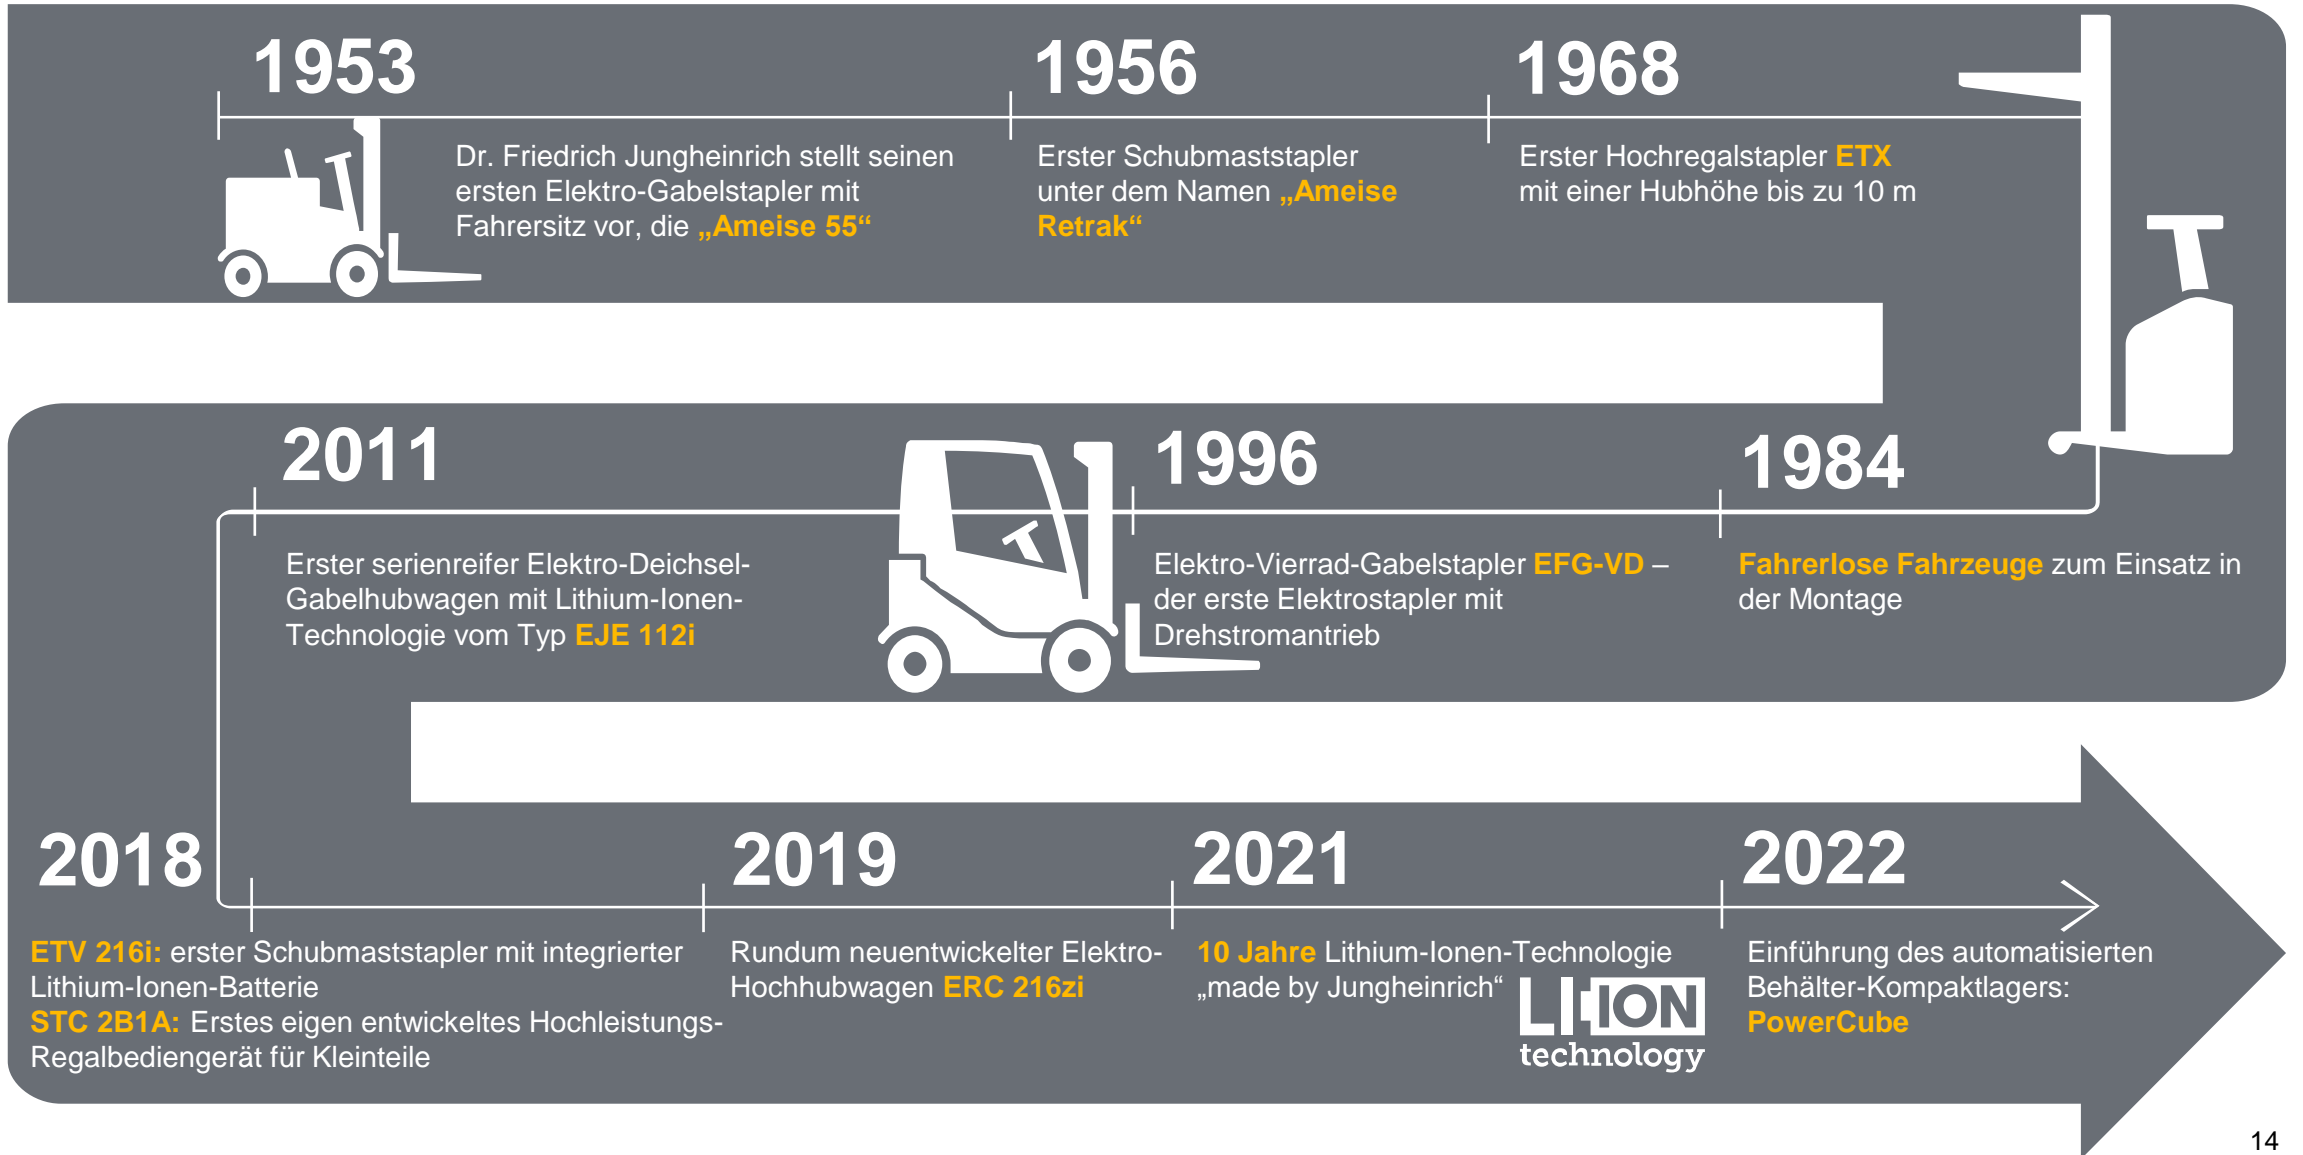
1953

Dr. Friedrich Jungheinrich stellt seinen ersten Elektro-Gabelstapler mit Fahrersitz vor, die „Ameise 55“

1956

Erster Schubmaststapler unter dem Namen „Ameise Retrak“

1968

Erster Hochregalstapler ETX mit einer Hubhöhe bis zu 10 m

2011

Erster serienreifer Elektro-Deichsel-Gabelhubwagen mit Lithium-Ionen-Technologie vom Typ EJE 112i

1996

Elektro-Vierrad-Gabelstapler EFG-VD – der erste Elektrostapler mit Drehstromantrieb

1984

Fahrerlose Fahrzeuge zum Einsatz in der Montage

2018

ETV 216i: erster Schubmaststapler mit integrierter Lithium-Ionen-Batterie
STC 2B1A: Erstes eigen entwickeltes Hochleistungs-Regalbediengerät für Kleinteile

2019

Rundum neuentwickelter Elektro-Hochhubwagen ERC 216zi

2021

10 Jahre Lithium-Ionen-Technologie „made by Jungheinrich“

LI-ION technology

2022

Einführung des automatisierten Behälter-Kompaktlagers: PowerCube

14